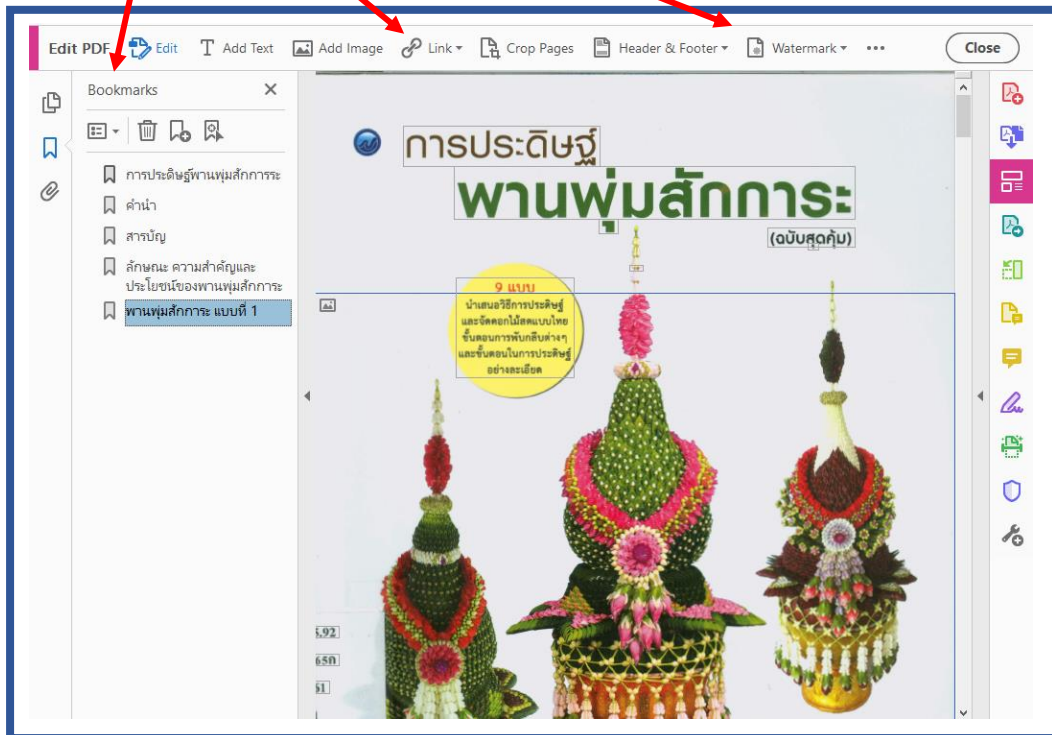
Edit PDF Edit Add Text Add Image Link ▾ Crop Pages Header & Footer ▾ Watermark ▾ ••• Close

Bookmarks

การประดิษฐ์พานพุ่มสักการระ
คำนำ
สารบัญ
ลักษณะ ความสำคัญและประโยชน์ของพานพุ่มสักการระ
พานพุ่มสักการะ แบบที่ 1

การประดิษฐ์
พานพุ่มสักการะ
(ฉบับสุดคุ้ม)

9 แบบ
นำเสนอวิธีการประดิษฐ์และจัดดอกไม้สดแบบไทย ขั้นตอนการพับกลีบต่างๆ และขั้นตอนในการประดิษฐ์อย่างละเอียด

5.92
65ก
51